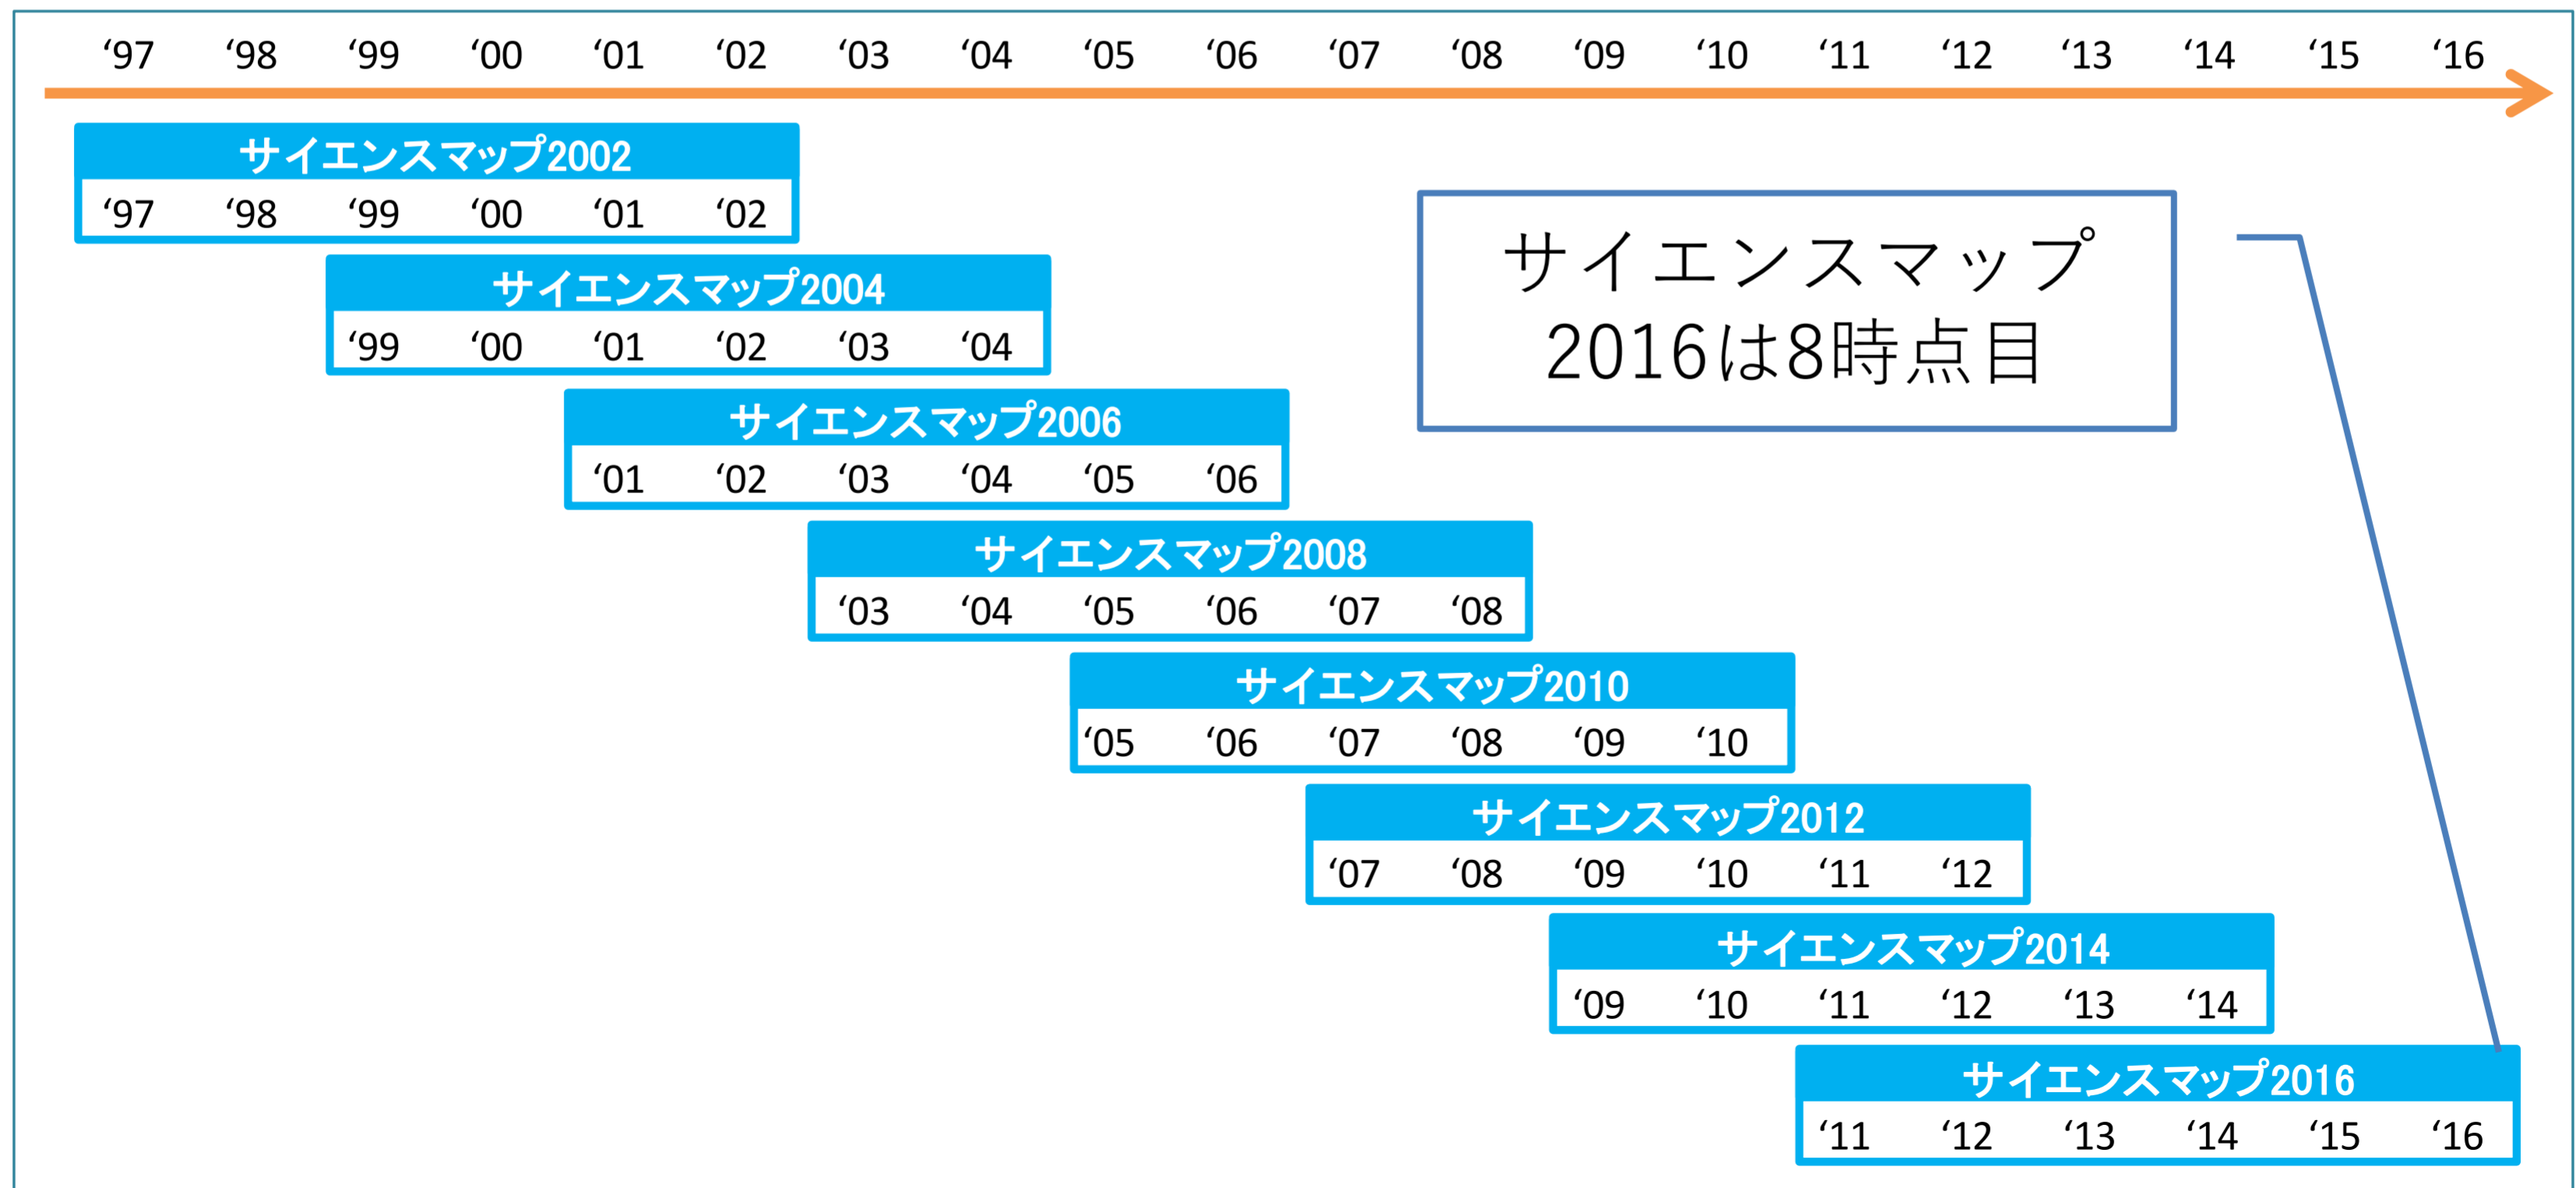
‘97 ‘98 ‘99 ‘00 ‘01 ‘02 ‘03 ‘04 ‘05 ‘06 ‘07 ‘08 ‘09 ‘10 ‘11 ‘12 ‘13 ‘14 ‘15 ‘16

サイエンスマップ2002
‘97 ‘98 ‘99 ‘00 ‘01 ‘02

サイエンスマップ2004
‘99 ‘00 ‘01 ‘02 ‘03 ‘04

サイエンスマップ2006
‘01 ‘02 ‘03 ‘04 ‘05 ‘06

サイエンスマップ2008
‘03 ‘04 ‘05 ‘06 ‘07 ‘08

サイエンスマップ2010
‘05 ‘06 ‘07 ‘08 ‘09 ‘10

サイエンスマップ2012
‘07 ‘08 ‘09 ‘10 ‘11 ‘12

サイエンスマップ2014
‘09 ‘10 ‘11 ‘12 ‘13 ‘14

サイエンスマップ2016
‘11 ‘12 ‘13 ‘14 ‘15 ‘16

サイエンスマップ2016は8時点目